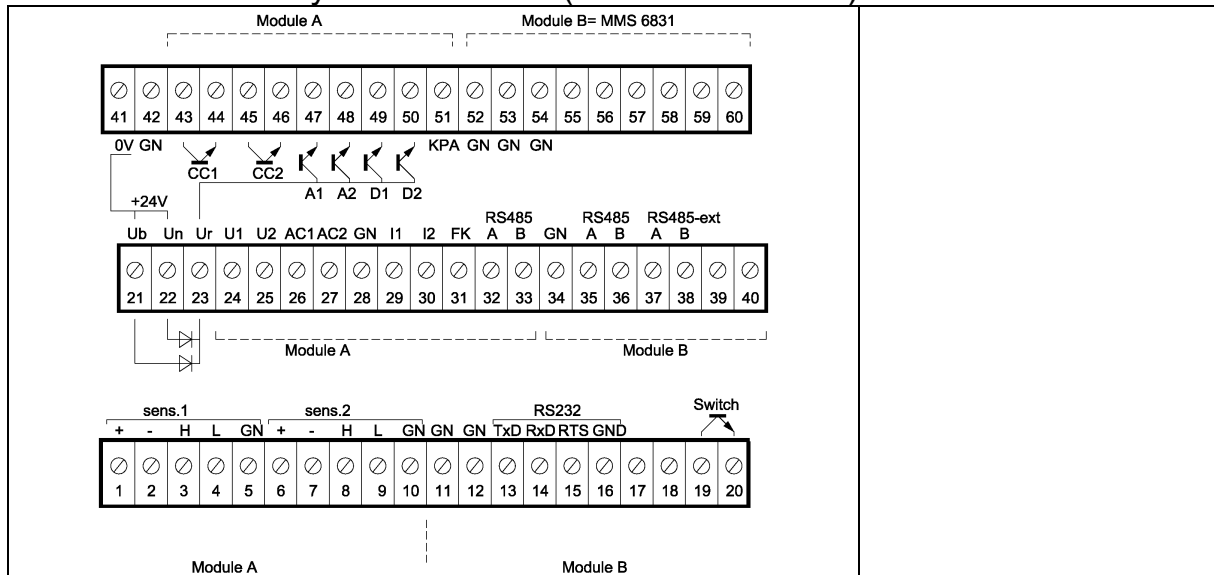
Module A

Module B= MMS 6831

| 41 | 42 | 43 | 44 | 45 | 46 | 47 | 48 | 49 | 50 | 51 | 52 | 53 | 54 | 55 | 56 | 57 | 58 | 59 | 60 |
|---|---|---|---|---|---|---|---|---|---|---|---|---|---|---|---|---|---|---|---|

0V GN

CC1 CC2

A1 A2 D1 D2

KPA GN GN GN

+24V

RS485 RS485 RS485-ext

Ub Un Ur U1 U2 AC1 AC2 GN I1 I2 FK A B GN A B A B

| 21 | 22 | 23 | 24 | 25 | 26 | 27 | 28 | 29 | 30 | 31 | 32 | 33 | 34 | 35 | 36 | 37 | 38 | 39 | 40 |
|---|---|---|---|---|---|---|---|---|---|---|---|---|---|---|---|---|---|---|---|

Module A

Module B

sens.1 sens.2 RS232 Switch

+ - H L GN + - H L GN GN GN TxD RxD RTS GND

| 1 | 2 | 3 | 4 | 5 | 6 | 7 | 8 | 9 | 10 | 11 | 12 | 13 | 14 | 15 | 16 | 17 | 18 | 19 | 20 |
|---|---|---|---|---|---|---|---|---|---|---|---|---|---|---|---|---|---|---|---|

Module A

Module B